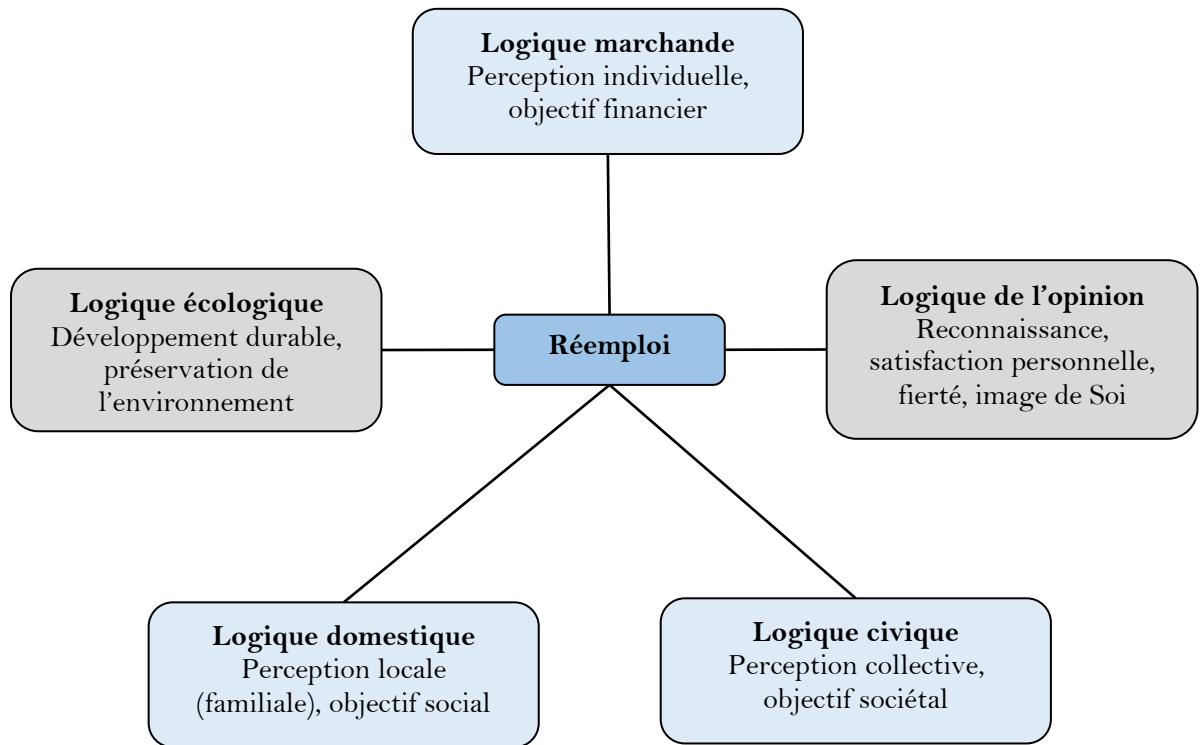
**Logique marchande**
Perception individuelle, objectif financier

**Logique écologique**
Développement durable, préservation de l'environnement

**Réemploi**

**Logique de l'opinion**
Reconnaissance, satisfaction personnelle, fierté, image de Soi

**Logique domestique**
Perception locale (familiale), objectif social

**Logique civique**
Perception collective, objectif sociétal